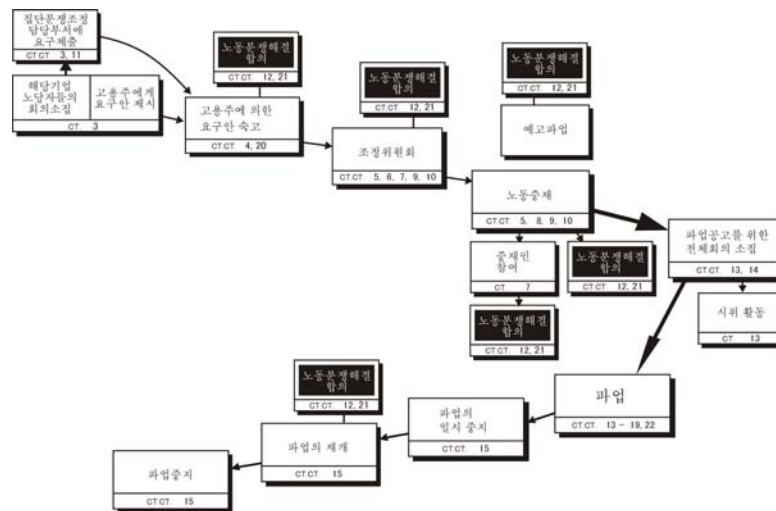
집단분쟁조정 담당부서에 요구제출
CT.CT. 3, 11

해당기업 노동자들의 회의소집
고용주에게 요구안 제시
CT. 3

노동분쟁해결 합의
CT.CT. 12, 21

고용주에 의한 요구안 숙고
CT.CT. 4, 20

노동분쟁해결 합의
CT.CT. 12, 21

조정위원회
CT.CT. 5, 6, 7, 9, 10

노동분쟁해결 합의
CT.CT. 12, 21

예고파업

노동중재
CT.CT. 5, 8, 9, 10

중재인 참여
CT 7

노동분쟁해결 합의
CT.CT. 12, 21

노동분쟁해결 합의
CT.CT. 12, 21

파업공고를 위한 전체회의 소집
CT.CT. 13, 14

시위 활동
CT 13

파업
CT.CT. 13 - 19, 22

파업의 일시 중지
CT.CT. 15

노동분쟁해결 합의
CT.CT. 12, 21

파업의 재개
CT.CT. 15

파업중지
CT.CT. 15